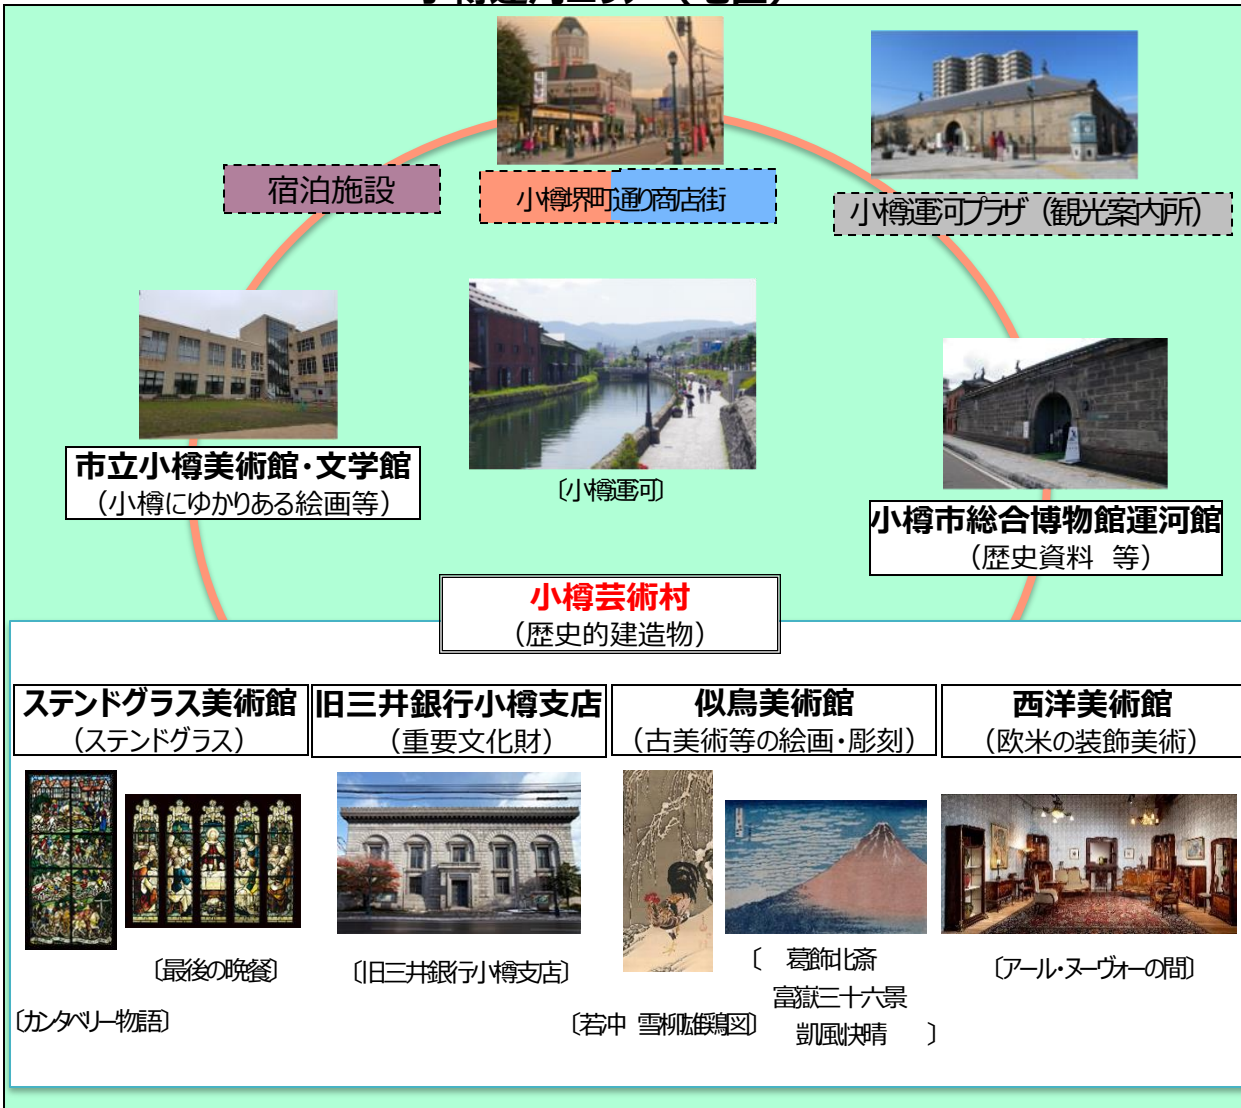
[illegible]

宿泊施設

小樽堺町通り商店街

小樽運河プラザ（観光案内所）

市立小樽美術館・文学館
（小樽にゆかりある絵画等）

〔小樽運河〕

小樽市総合博物館運河館
（歴史資料　等）

小樽芸術村
（歴史的建造物）

ステンドグラス美術館
（ステンドグラス）

旧三井銀行小樽支店
（重要文化財）

似鳥美術館
（古美術等の絵画・彫刻）

西洋美術館
（欧米の装飾美術）

〔最後の晩餐〕

〔カンタベリー物語〕

〔旧三井銀行小樽支店〕

〔若中　雪柳雄鶏図〕

〔　葛飾北斎
富嶽三十六景
凱風快晴　〕

〔アール・ヌーヴォーの間〕